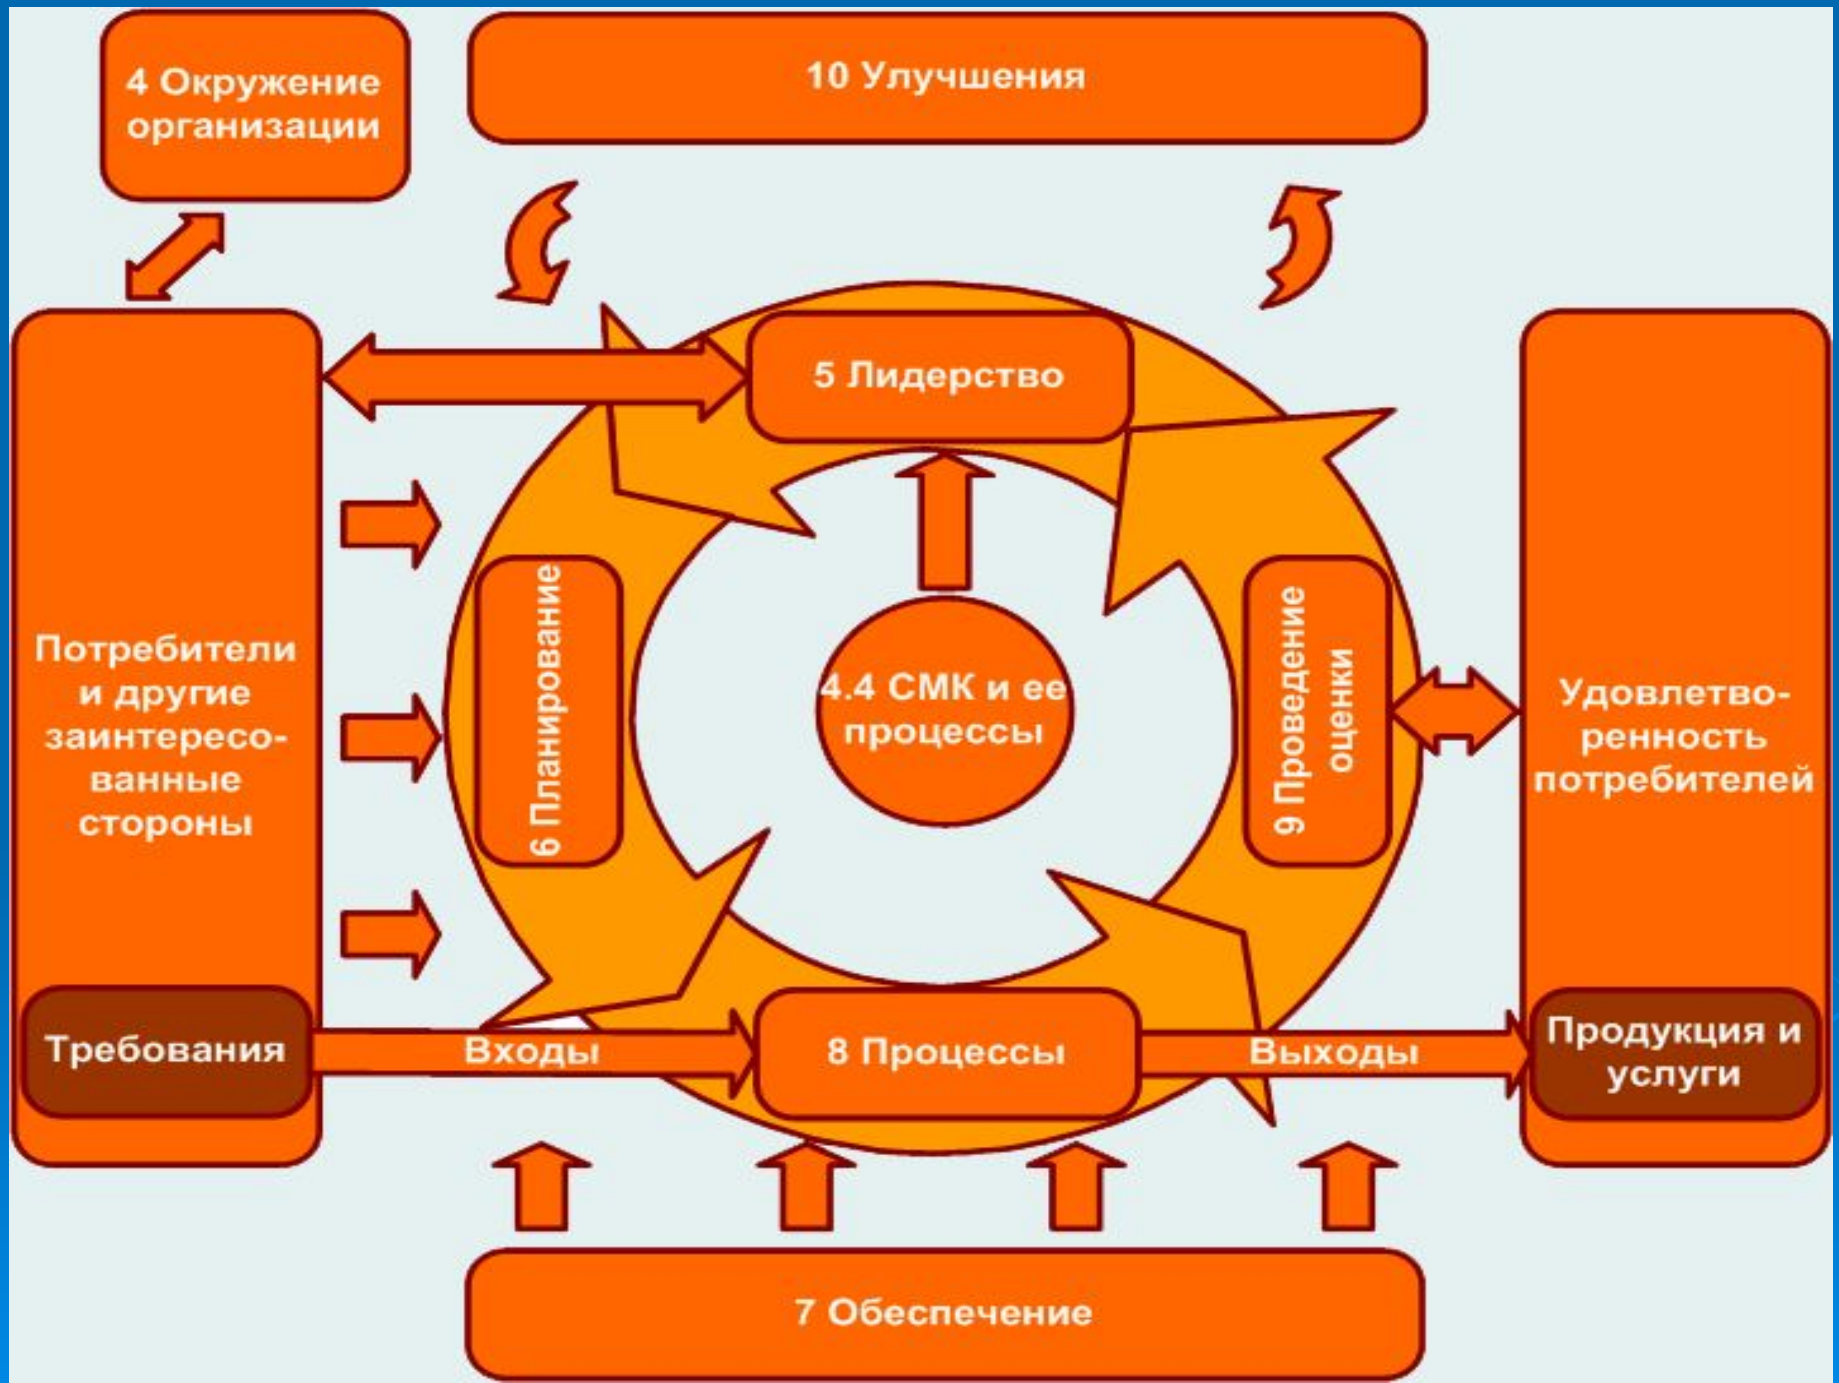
4 Окружение организации

10 Улучшения

5 Лидерство

Потребители и другие заинтересованные стороны

6 Планирование

4.4 СМК и ее процессы

9 Проведение оценки

Удовлетворенность потребителей

Требования

Входы

8 Процессы

Выходы

Продукция и услуги

7 Обеспечение